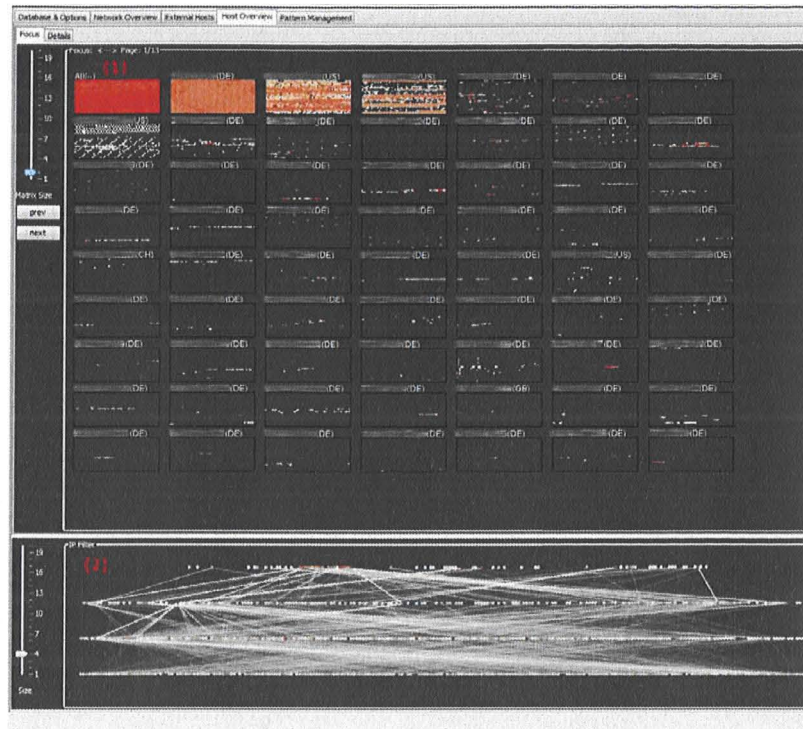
Database & Options | Network Overview | External Hosts | Host Overview | Pattern Management

Focus | Details

19
16
13
10
7
4
1

Matrix Size

prev

next

Focus: <- -> Page: 1/13

All(...) (1)

(DE) (US) (US) (DE) (DE) (DE)

(US) (DE) (DE) (DE) (DE) (DE)

(DE) (DE) (DE) (DE) (DE) (DE) (DE)

(DE) (DE) (DE) (DE) (DE) (DE) (DE)

(CH) (DE) (DE) (DE) (DE) (US) (DE)

(DE) (DE) (DE) (DE) (DE) (DE) (DE)

(DE) (DE) (DE) (DE) (DE) (DE) (DE)

(DE) (DE) (DE) (DE) (GB) (DE) (DE)

(DE) (DE) (DE) (DE) (DE) (DE) (DE)

IP Pillar

19
16
13
10
7
4
1

(2)

Size